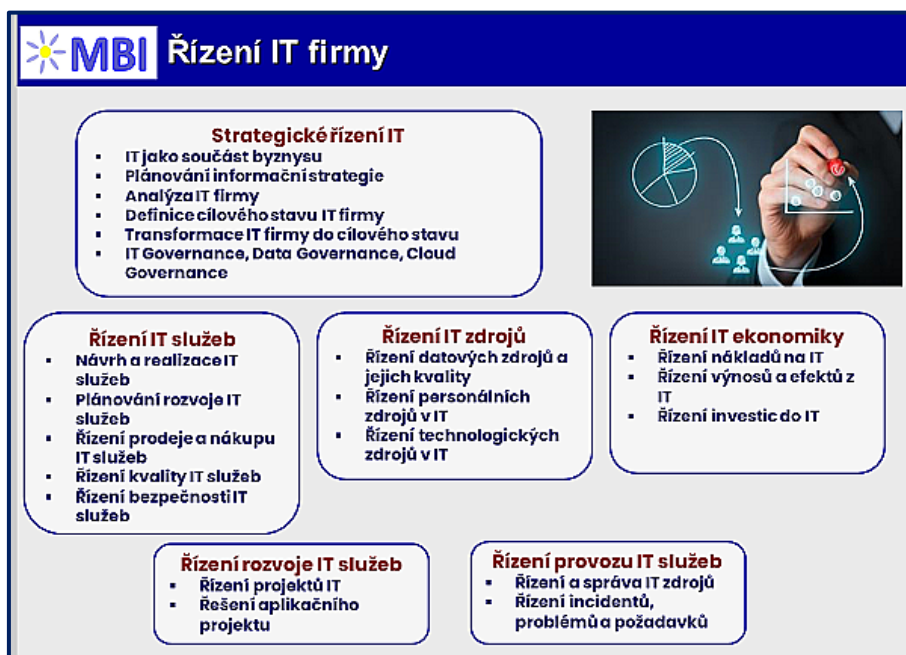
MBI Řízení IT firmy

Strategické řízení IT
- IT jako součást byznysu
- Plánování informační strategie
- Analýza IT firmy
- Definice cílového stavu IT firmy
- Transformace IT firmy do cílového stavu
- IT Governance, Data Governance, Cloud Governance

Řízení IT služeb
- Návrh a realizace IT služeb
- Plánování rozvoje IT služeb
- Řízení prodeje a nákupu IT služeb
- Řízení kvality IT služeb
- Řízení bezpečnosti IT služeb

Řízení IT zdrojů
- Řízení datových zdrojů a jejich kvality
- Řízení personálních zdrojů v IT
- Řízení technologických zdrojů v IT

Řízení IT ekonomiky
- Řízení nákladů na IT
- Řízení výnosů a efektů z IT
- Řízení investic do IT

Řízení rozvoje IT služeb
- Řízení projektů IT
- Řešení aplikačního projektu

Řízení provozu IT služeb
- Řízení a správa IT zdrojů
- Řízení incidentů, problémů a požadavků